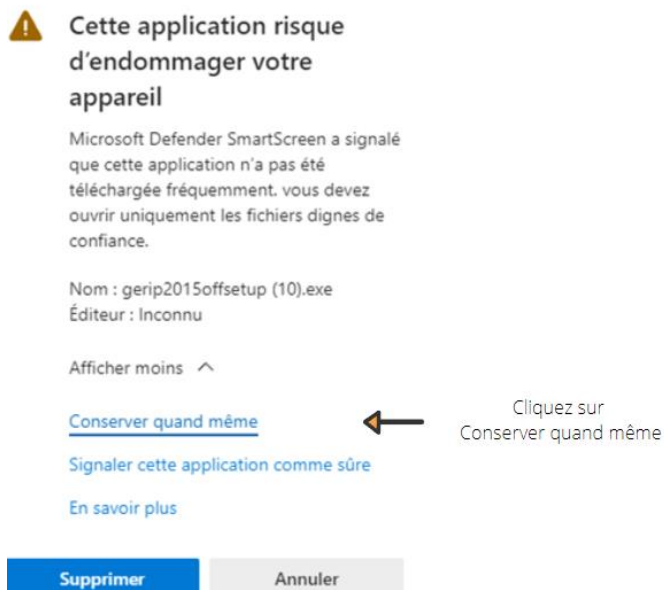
Cette application risque d’endommager votre appareil

Microsoft Defender SmartScreen a signalé que cette application n’a pas été téléchargée fréquemment. vous devez ouvrir uniquement les fichiers dignes de confiance.

Nom : gerip2015offsetup (10).exe
Éditeur : Inconnu

Afficher moins

Conserver quand même

Cliquez sur
Conserver quand même

Signaler cette application comme sûre

En savoir plus

Supprimer

Annuler